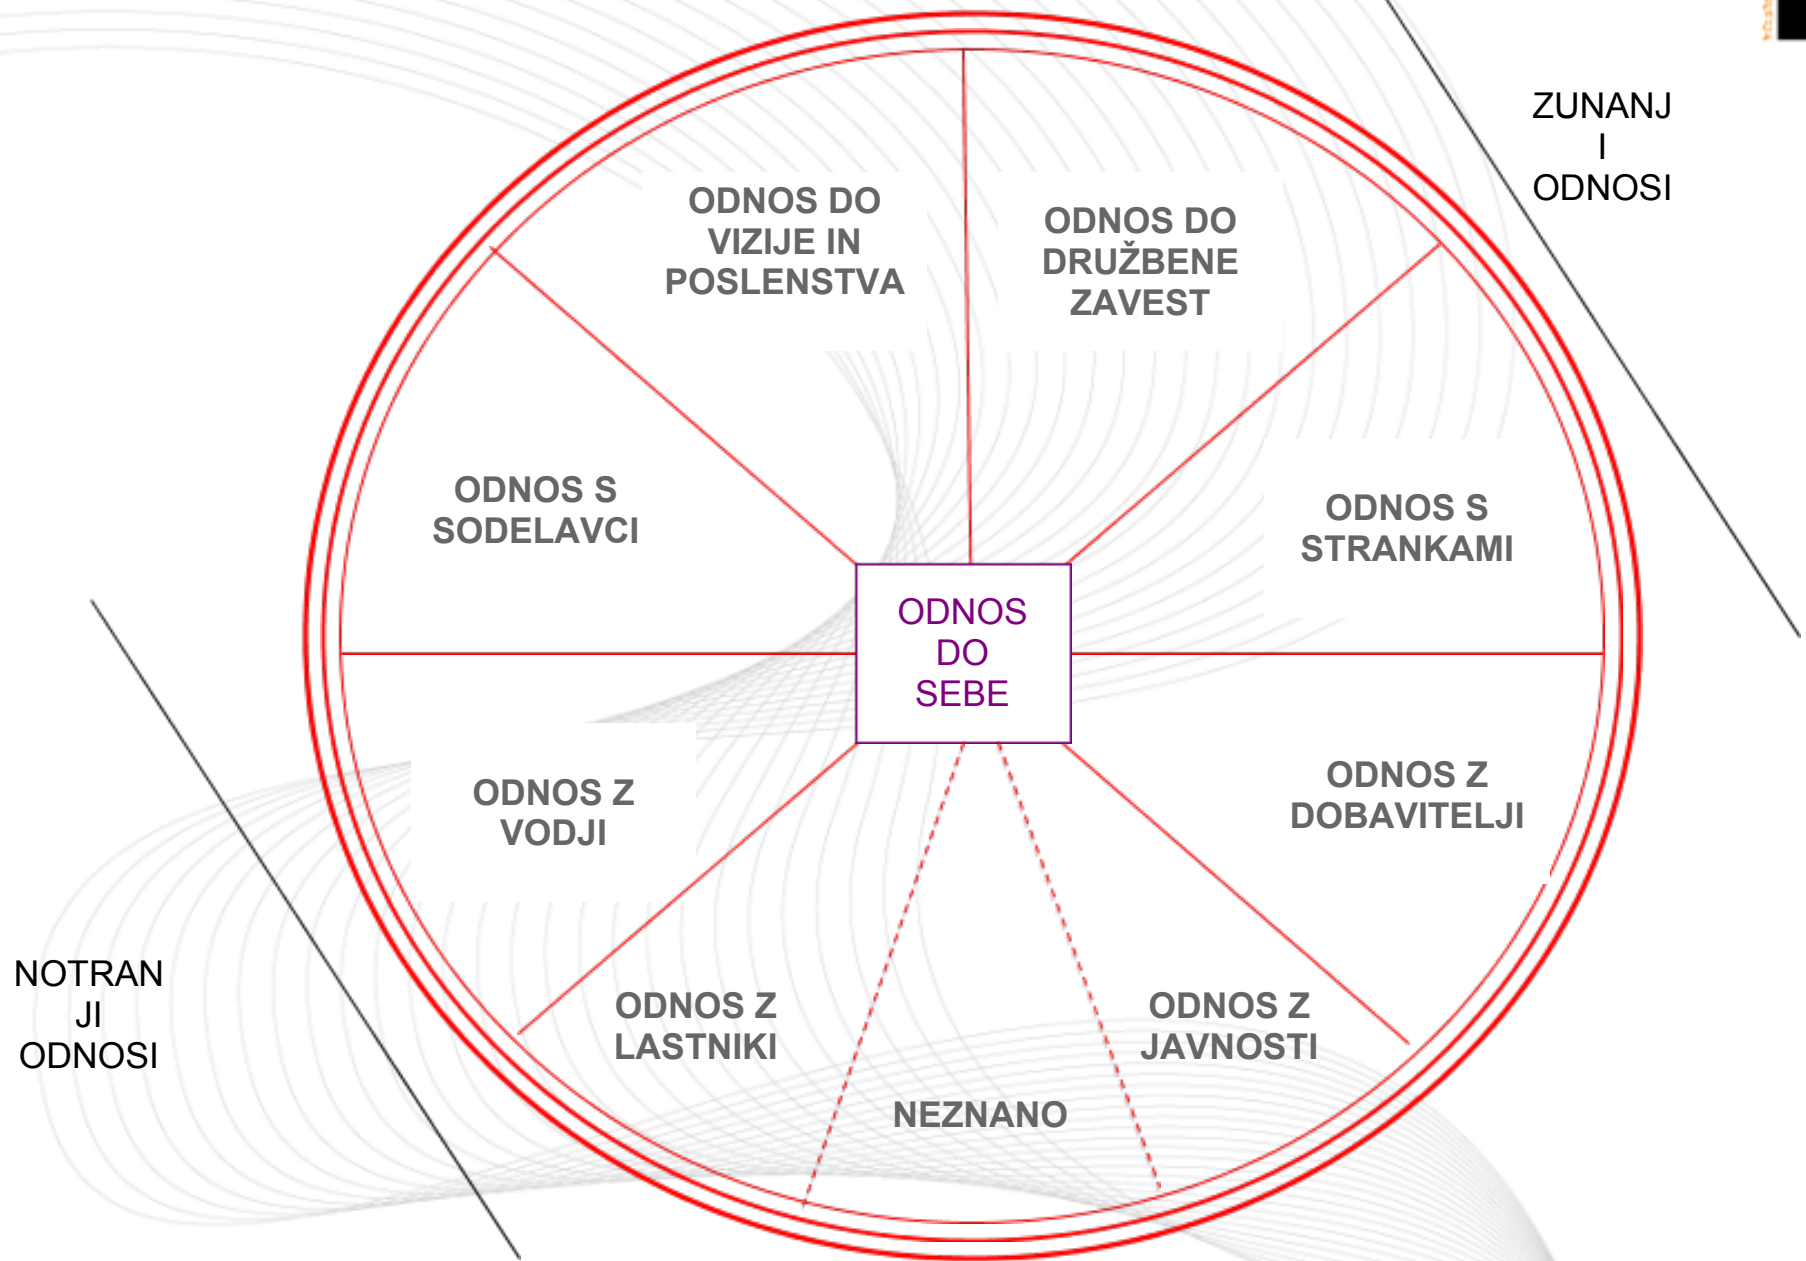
ZUNANJI ODNOSI

ODNOS DO VIZIJE IN POSLENSTVA

ODNOS DO DRUŽBENE ZAVEST

ODNOS S SODELAVCI

ODNOS S STRANKAMI

ODNOS DO SEBE

ODNOS Z VODJI

ODNOS Z DOBAVITELJI

NOTRANJI ODNOSI

ODNOS Z LASTNIKI

ODNOS Z JAVNOSTI

NEZNANO